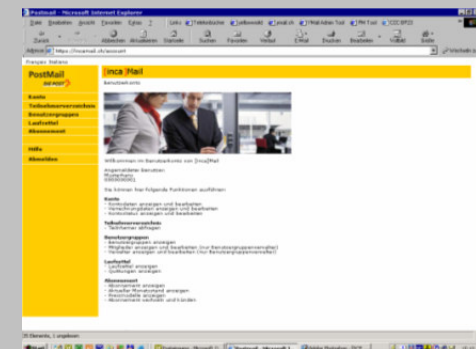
PostMail - Microsoft Internet Explorer

Datei Bearbeiten Ansicht Favoriten Extras ?

Links Telefonbuch Leitbewusst Email.ch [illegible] Tool PM Tool CCC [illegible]

Zurück Abbrechen Aktualisieren Startseite Suchen Favoriten Verlauf E-Mail Drucken Bearbeiten Notiz

Adresse https://incamail.ch/account

Wechseln zu

Français Italiano

PostMail DIE POST

Konto
Teilnehmerverzeichnis
Benutzergruppen
Laufzettel
Abonnement

Hilfe
Abmelden

IncaMail

Benutzerkonto

Willkommen im Benutzerkonto von IncaMail

Angemeldeter Benutzer:
Mustermann
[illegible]

Sie können hier folgende Funktionen ausführen:

Konto
- Kontodaten anzeigen und bearbeiten
- Verschlüsselungsdaten anzeigen und bearbeiten
- Kontostatus anzeigen und bearbeiten

Teilnehmerverzeichnis
- Teilnehmer abfragen

Benutzergruppen
- Benutzergruppen anzeigen
- Mitglieder anzeigen und bearbeiten (nur Benutzergruppenverwalter)
- Verwalter anzeigen und bearbeiten (nur Benutzergruppenverwalter)

Laufzettel
- Laufzettel anzeigen
- Quittungen anzeigen

Abonnement
- Abonnement anzeigen
- aktueller Monatsumsatz anzeigen
- Preismodelle anzeigen
- Abonnemente verlängern und künden

Elemente, 1 ungelesen

Start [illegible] PostMail - Microsoft I... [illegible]